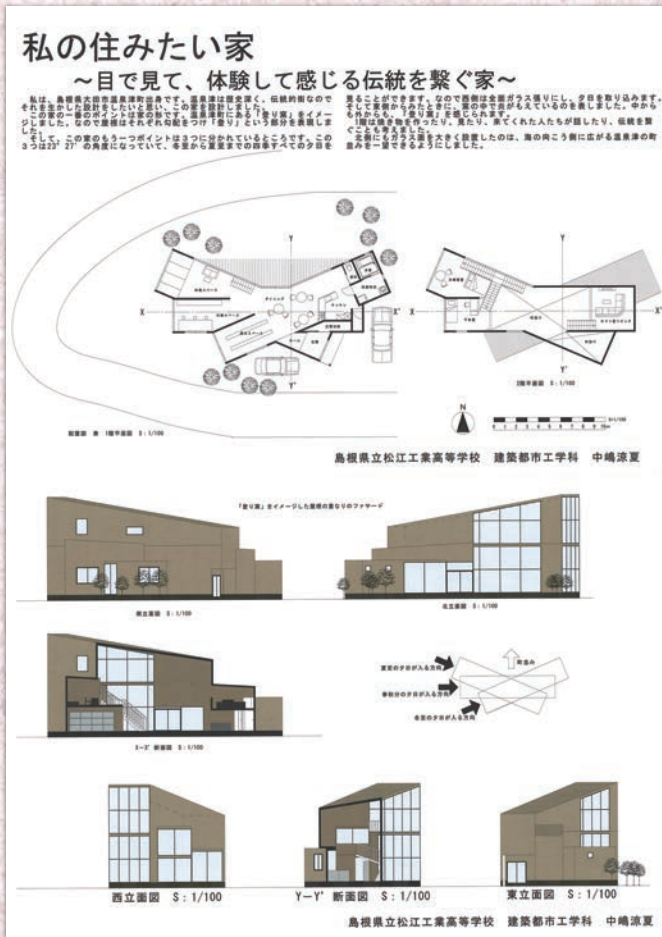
私の住みたい家
～目で見て、体験して感じる伝統を繋ぐ家～

私は、島根県大田市温泉津町出身です。温泉津は歴史深く、伝統的町なので それを生かした設計をしたいと思い、この家を設計しました。
この家の一番のポイントは家の形です。温泉津町にある「登り窯」をイメージしました。なので屋根はそれぞれ勾配をつけ「登り」という部分を表現しました。
そして、この家のもう一つポイントは3つに分かれているところです。この3つは23° 27′の角度になっていて、冬至から夏至までの四季すべての夕日を

見ることができます。なので西側は全面ガラス張りにし、夕日を取り込みます。そして東側からみたときに、窓の中で炎がゆらえているのを表しました。中からも外からも、「登り窯」を感じられます。
1階は焼き物を作ったり、見たり、来てくれた人たちが話したり、伝統を繋ぐことも考えました。
北側にもガラス面を大きく設置したのは、海の向こう側に広がる温泉津の町並みを一望できるようにしました。

X　Y　X'　Y'
X　Y　X'　Y'

配置図　兼　1階平面図　S：1/100
2階平面図　S：1/100

N

島根県立松江工業高等学校　建築都市工学科　中嶋涼夏

「登り窯」をイメージした屋根の重なりのファサード

南立面図　S：1/100
北立面図　S：1/100
X－X'　断面図　S：1/100

夏至の夕日が入る方向
春秋分の夕日が入る方向
冬至の夕日が入る方向
海方向

西立面図　S：1/100
Y－Y'　断面図　S：1/100
東立面図　S：1/100

島根県立松江工業高等学校　建築都市工学科　中嶋涼夏